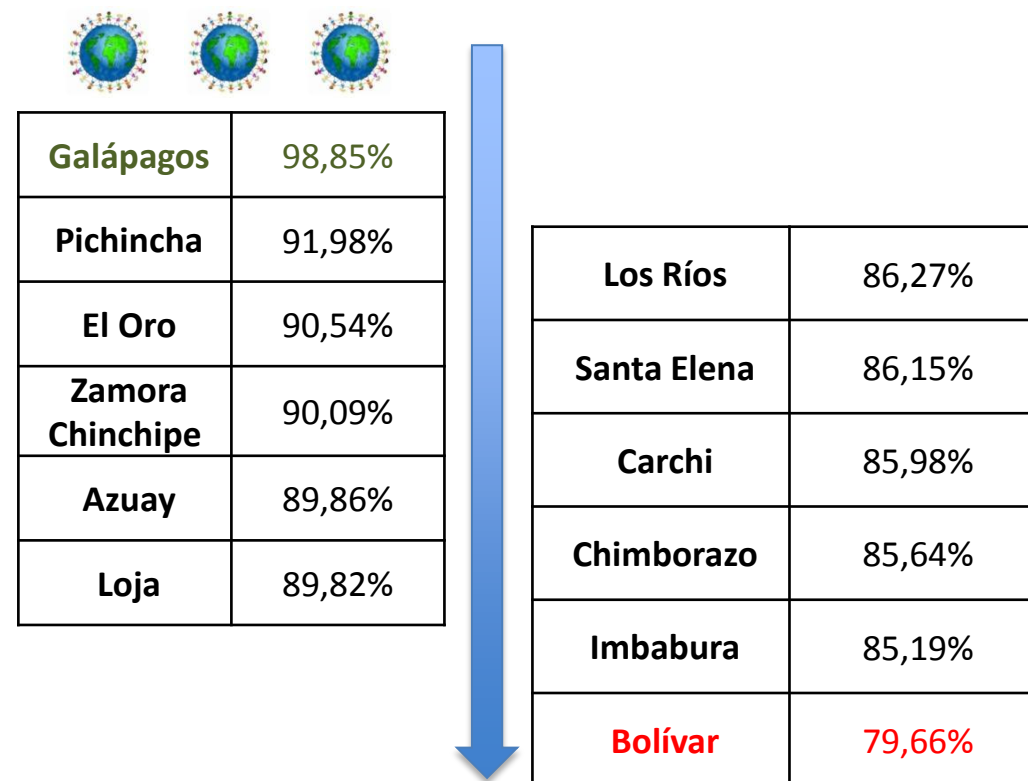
| Galápagos | 98,85% |
|---|---|
| Pichincha | 91,98% |
| El Oro | 90,54% |
| Zamora Chinchipe | 90,09% |
| Azuay | 89,86% |
| Loja | 89,82% |

| Los Ríos | 86,27% |
|---|---|
| Santa Elena | 86,15% |
| Carchi | 85,98% |
| Chimborazo | 85,64% |
| Imbabura | 85,19% |
| Bolívar | 79,66% |